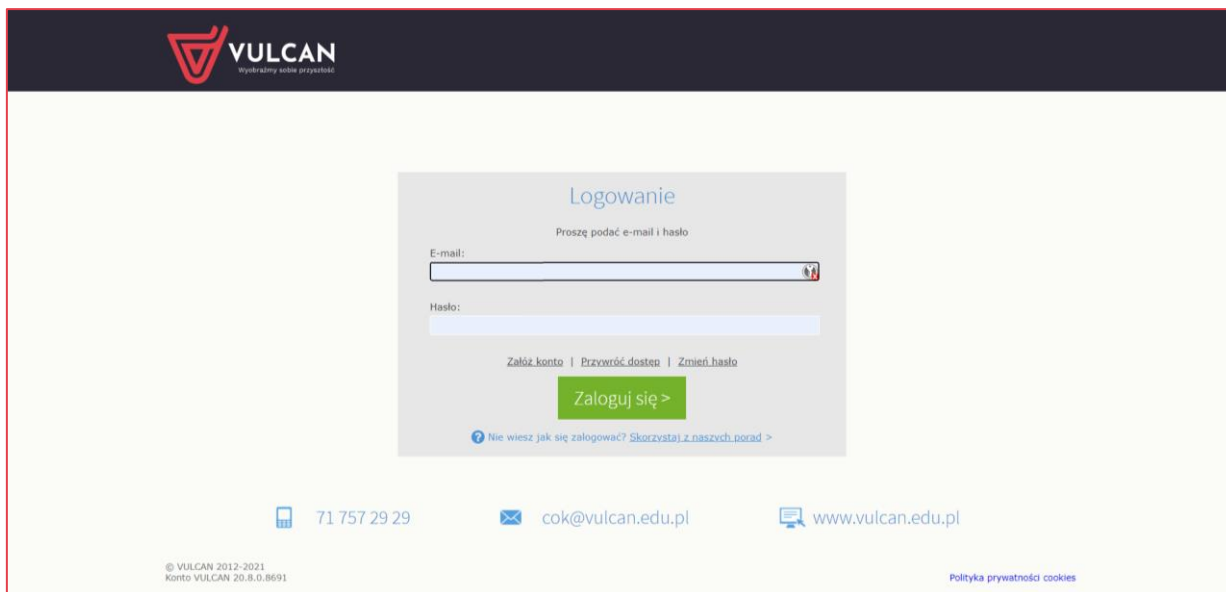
VULCAN
Wyobraźmy sobie przyszłość

Logowanie

Proszę podać e-mail i hasło

E-mail:

Hasło:

Załóż konto | Przywróć dostęp | Zmień hasło

Zaloguj się >

Nie wiesz jak się zalogować? Skorzystaj z naszych porad >

71 757 29 29 cok@vulcan.edu.pl www.vulcan.edu.pl

© VULCAN 2012-2021
Konto VULCAN 20.8.0.8691

Polityka prywatności cookies